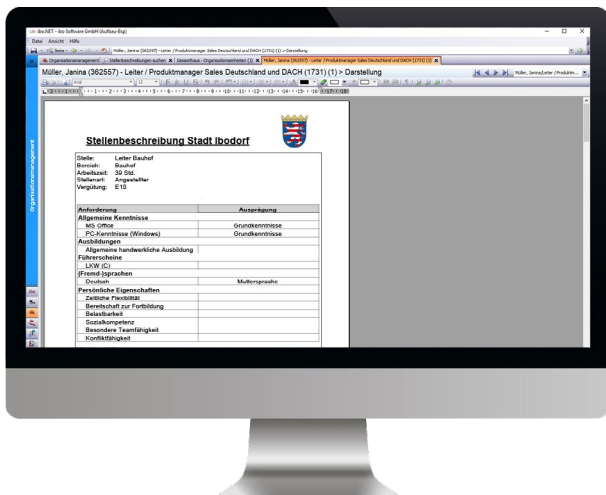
ibo.NET - ibo Software GmbH (Aufbau-Esp)

Datei Ansicht Hilfe

Müller, Janina (362557) - Leiter / Produktmanager Sales Deutschland und DACH (1731) (1) > Darstellung

Organisationsmanagement | Stellenbeschreibungen suchen | Gesamthaus - Organisationseinheiten (1) | Müller, Janina (362557) - Leiter / Produktmanager Sales Deutschland und DACH (1731) (1)

Müller, Janina (362557) - Leiter / Produktmanager Sales Deutschland und DACH (1731) (1) > Darstellung

Müller, Janina/Leiter / Produktm...

Organisationsmanagement

Stellenbeschreibung Stadt Ibodorf

Stelle: Leiter Bauhof
Bereich: Bauhof
Arbeitszeit: 39 Std.
Stellenart: Angestellter
Vergütung: E10

| Anforderung | Ausprägung |
|---|---|
| Allgemeine Kenntnisse | |
| MS Office | Grundkenntnisse |
| PC-Kenntnisse (Windows) | Grundkenntnisse |
| Ausbildungen | |
| Allgemeine handwerkliche Ausbildung | |
| Führerscheine | |
| LKW (C) | |
| (Fremd-)sprachen | |
| Deutsch | Muttersprache |
| Persönliche Eigenschaften | |
| Zeitliche Flexibilität | |
| Bereitschaft zur Fortbildung | |
| Belastbarkeit | |
| Sozialkompetenz | |
| Besondere Teamfähigkeit | |
| Konfliktfähigkeit | |